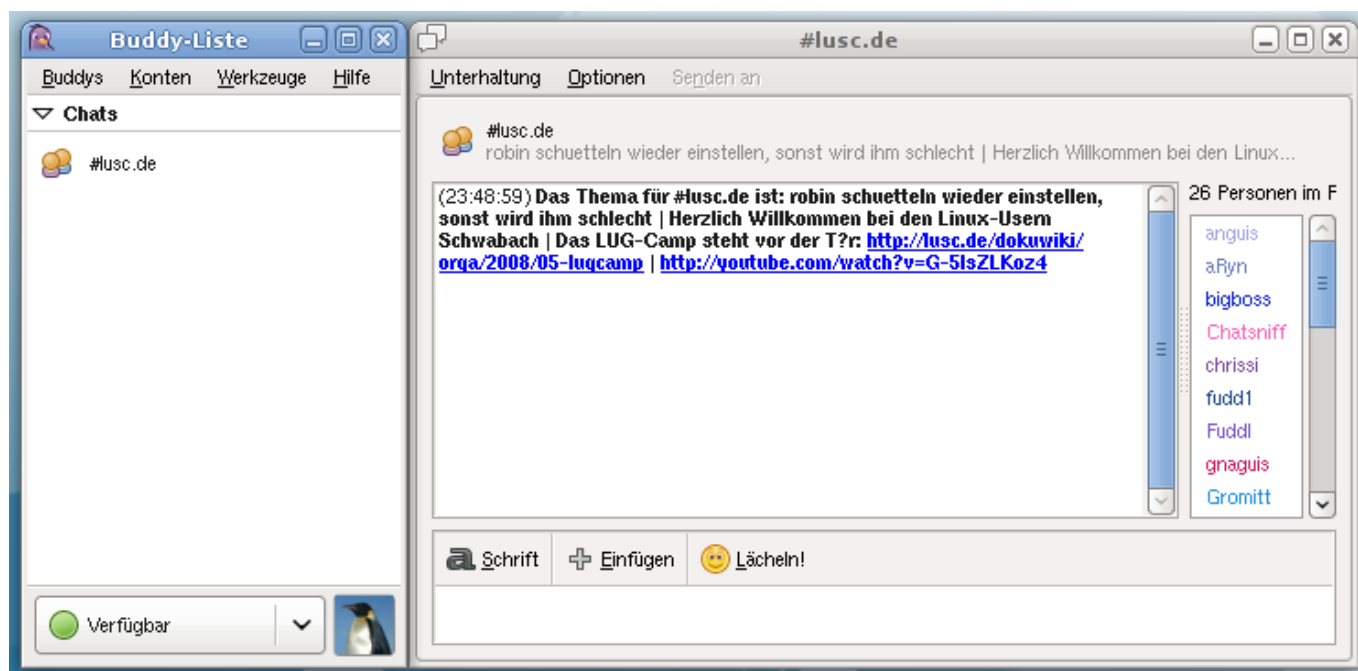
Buddy-Liste

Buddys Konten Werkzeuge Hilfe

Chats

#lusc.de

Verfügbar

#lusc.de

Unterhaltung Optionen Senden an

#lusc.de
robin schuetteln wieder einstellen, sonst wird ihm schlecht | Herzlich Willkommen bei den Linux...

(23:48:59) Das Thema für #lusc.de ist: robin schuetteln wieder einstellen, sonst wird ihm schlecht | Herzlich Willkommen bei den Linux-Usern Schwabach | Das LUG-Camp steht vor der T?r: http://lusc.de/dokuwiki/orga/2008/05-lugcamp | http://youtube.com/watch?v=G-5IsZLKoz4

26 Personen im F

anguis
aRyn
bigboss
Chatsniff
chrissi
fudd1
Fuddl
gnaguis
Gromitt

Schrift Einfügen Lächeln!